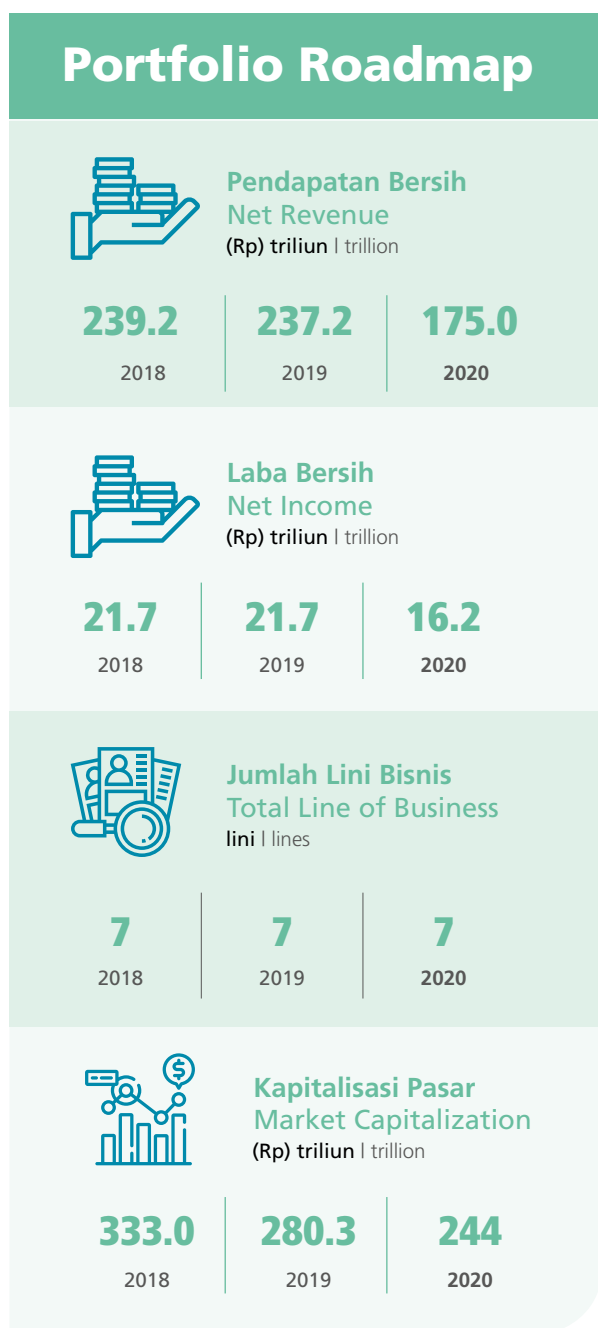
Portfolio Roadmap

Pendapatan Bersih
Net Revenue
(Rp) triliun | trillion

239.2
2018

237.2
2019

175.0
2020

Laba Bersih
Net Income
(Rp) triliun | trillion

21.7
2018

21.7
2019

16.2
2020

Jumlah Lini Bisnis
Total Line of Business
lini | lines

7
2018

7
2019

7
2020

$

Kapitalisasi Pasar
Market Capitalization
(Rp) triliun | trillion

333.0
2018

280.3
2019

244
2020